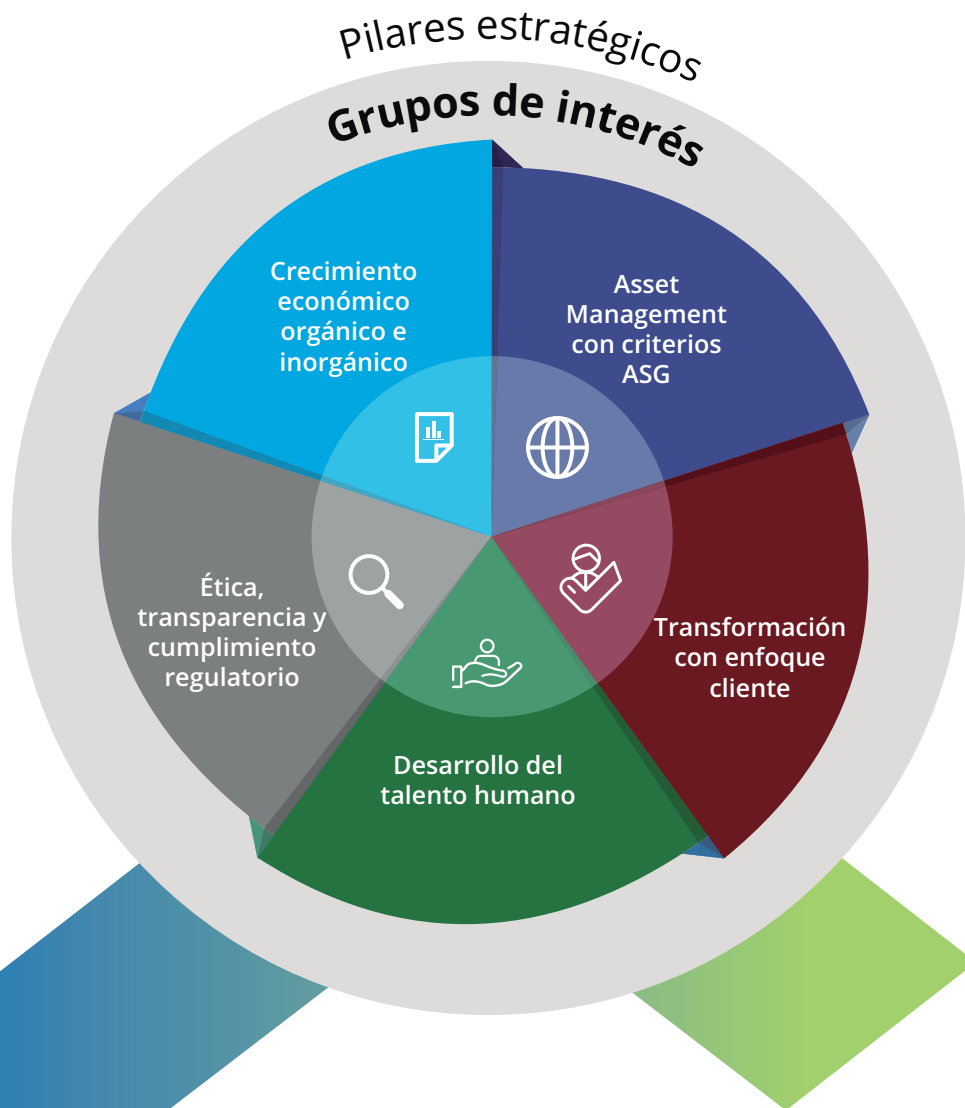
Pilares estratégicos

Grupos de interés

Crecimiento económico orgánico e inorgánico

Asset Management con criterios ASG

Transformación con enfoque cliente

Desarrollo del talento humano

Ética, transparencia y cumplimiento regulatorio